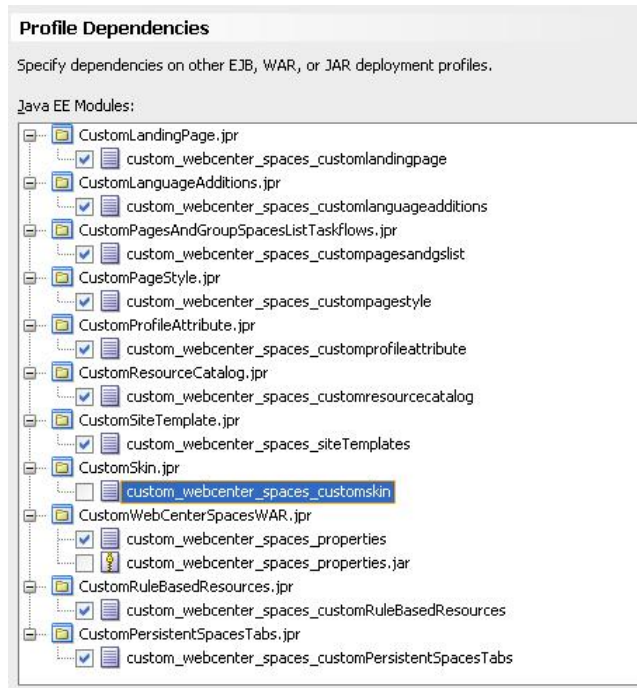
Profile Dependencies

Specify dependencies on other EJB, WAR, or JAR deployment profiles.

Java EE Modules:

CustomLandingPage.jpr
custom_webcenter_spaces_customlandingpage
CustomLanguageAdditions.jpr
custom_webcenter_spaces_customlanguageadditions
CustomPagesAndGroupSpacesListTaskflows.jpr
custom_webcenter_spaces_custompagesandgslist
CustomPageStyle.jpr
custom_webcenter_spaces_custompagestyle
CustomProfileAttribute.jpr
custom_webcenter_spaces_customprofileattribute
CustomResourceCatalog.jpr
custom_webcenter_spaces_customresourcecatalog
CustomSiteTemplate.jpr
custom_webcenter_spaces_siteTemplates
CustomSkin.jpr
custom_webcenter_spaces_customskin
CustomWebCenterSpacesWAR.jpr
custom_webcenter_spaces_properties
custom_webcenter_spaces_properties.jar
CustomRuleBasedResources.jpr
custom_webcenter_spaces_customRuleBasedResources
CustomPersistentSpacesTabs.jpr
custom_webcenter_spaces_customPersistentSpacesTabs